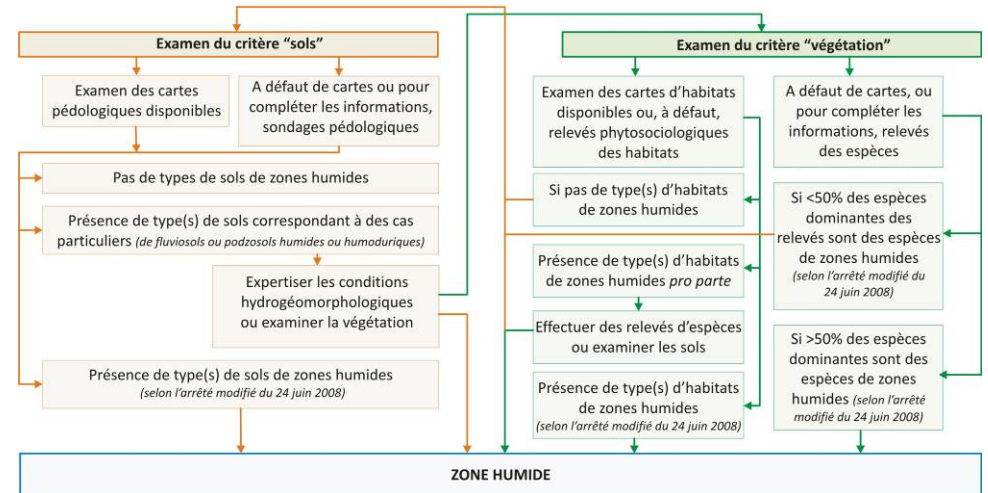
Examen du critère "sols"

Examen des cartes pédologiques disponibles

A défaut de cartes ou pour compléter les informations, sondages pédologiques

Pas de types de sols de zones humides

Présence de type(s) de sols correspondant à des cas particuliers (de fluviosols ou podzosols humides ou humoduriques)

Expertiser les conditions hydrogéomorphologiques ou examiner la végétation

Présence de type(s) de sols de zones humides (selon l'arrêté modifié du 24 juin 2008)

Examen du critère "végétation"

Examen des cartes d'habitats disponibles ou, à défaut, relevés phytosociologiques des habitats

A défaut de cartes, ou pour compléter les informations, relevés des espèces

Si pas de type(s) d'habitats de zones humides

Si <50% des espèces dominantes des relevés sont des espèces de zones humides (selon l'arrêté modifié du 24 juin 2008)

Présence de type(s) d'habitats de zones humides pro parte

Effectuer des relevés d'espèces ou examiner les sols

Présence de type(s) d'habitats de zones humides (selon l'arrêté modifié du 24 juin 2008)

Si >50% des espèces dominantes sont des espèces de zones humides (selon l'arrêté modifié du 24 juin 2008)

ZONE HUMIDE